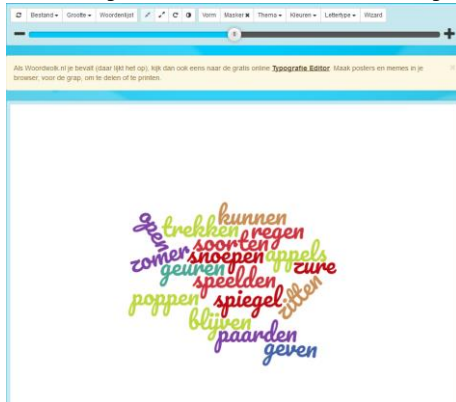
Bestand ▾ Grootte ▾ Woordenlijst Vorm Masker ✖ Thema ▾ Kleuren ▾ Lettertype ▾ Wizard

Als Woordwolk.nl je bevalt (daar lijkt het op), kijk dan ook eens naar de gratis online Typografie Editor. Maak posters en memes in je browser, voor de grap, om te delen of te printen.

open trekken kunnen regen zomer soorten snoepen appels geuren zure speelden poppen spiegel zitten blijven paarden geven